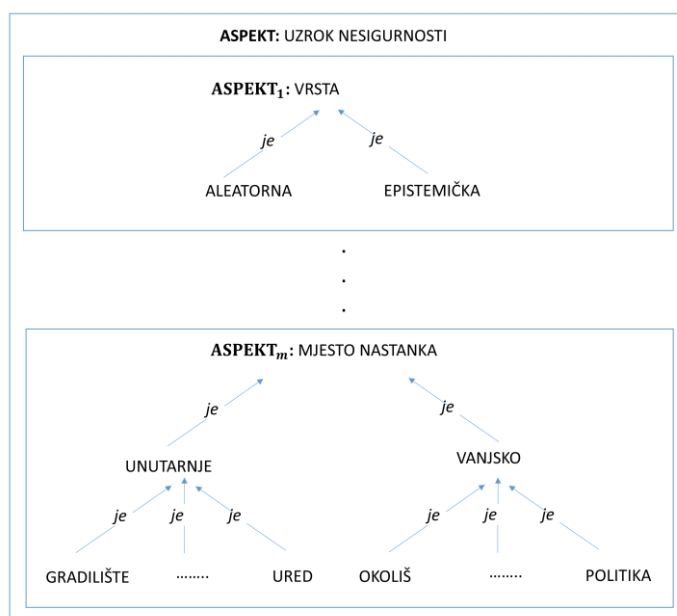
**ASPEKT:** UZROK NESIGURNOSTI

$\mathbf{ASPEKT_1}$: VRSTA

*je* *je*

ALEATORNA EPISTEMIČKA

.
.
.

$\mathbf{ASPEKT_m}$: MJESTO NASTANKA

*je* *je*

UNUTARNJE VANJSKO

*je* *je* *je* *je* *je* *je*

GRADILIŠTE ........ URED OKOLIŠ ........ POLITIKA